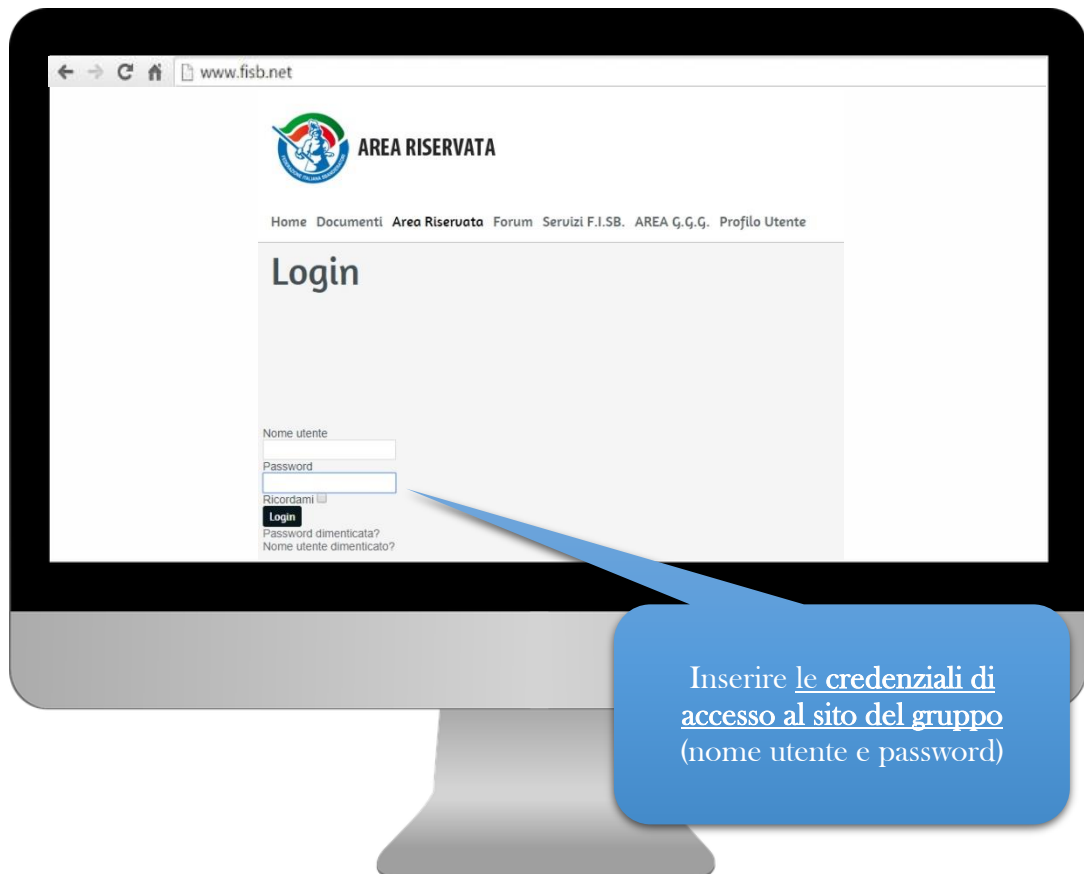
www.fisb.net

AREA RISERVATA

Home Documenti Area Riservata Forum Servizi F.I.SB. AREA G.G.G. Profilo Utente

Login

Nome utente

Password

Ricordami

Login

Password dimenticata?

Nome utente dimenticato?

Inserire le credenziali di accesso al sito del gruppo (nome utente e password)